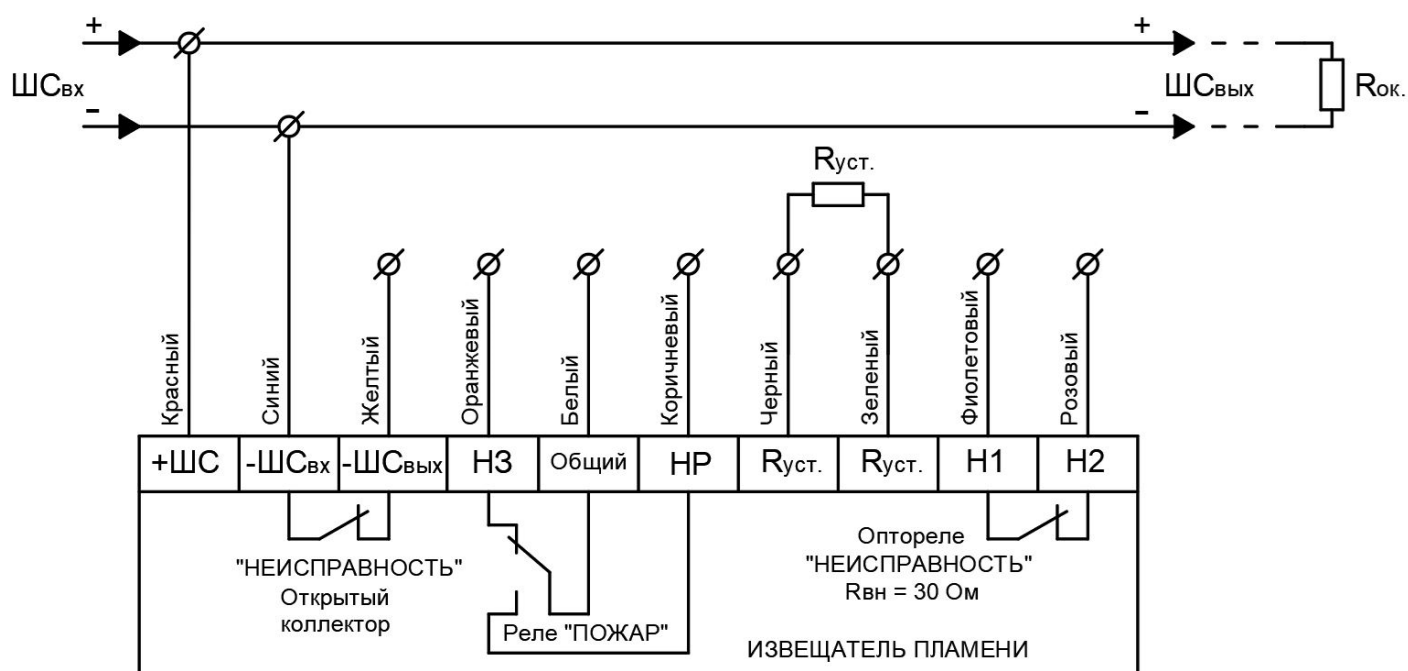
+
ШСвх
-
+
ШСвых
-
Rок.
Rуст.
Красный
Синий
Желтый
Оранжевый
Белый
Коричневый
Черный
Зеленый
Фиолетовый
Розовый

| +ШС | -ШСвх | -ШСвых | НЗ | Общий | НР | Rуст. | Rуст. | Н1 | Н2 |
|---|---|---|---|---|---|---|---|---|---|

"НЕИСПРАВНОСТЬ"
Открытый коллектор

Реле "ПОЖАР"

Оптореле "НЕИСПРАВНОСТЬ"
Rвн = 30 Ом

ИЗВЕЩАТЕЛЬ ПЛАМЕНИ